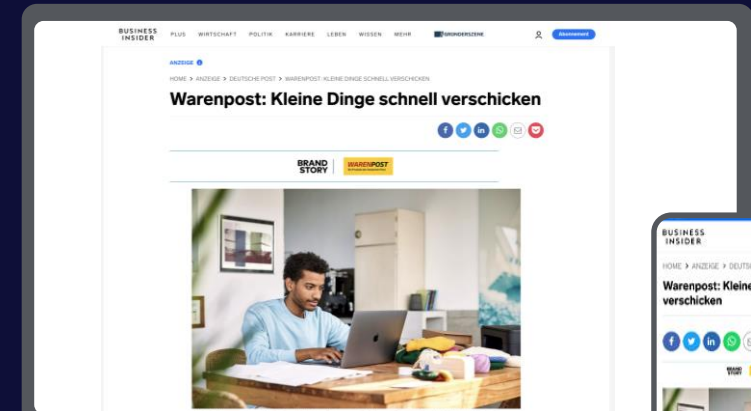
BUSINESS INSIDER PLUS WIRTSCHAFT POLITIK KARRIERE LEBEN WISSEN MEHR GRÜNDERSZENE Abonnement

ANZEIGE

HOME > ANZEIGE > DEUTSCHE POST > WARENPOST: KLEINE DINGE SCHNELL VERSCHICKEN

Warenpost: Kleine Dinge schnell verschicken

BRAND STORY WARENPOST

BUSINESS INSIDER

HOME > ANZEIGE > DEUTS

Warenpost: Kleine verschicken

BRAND STORY